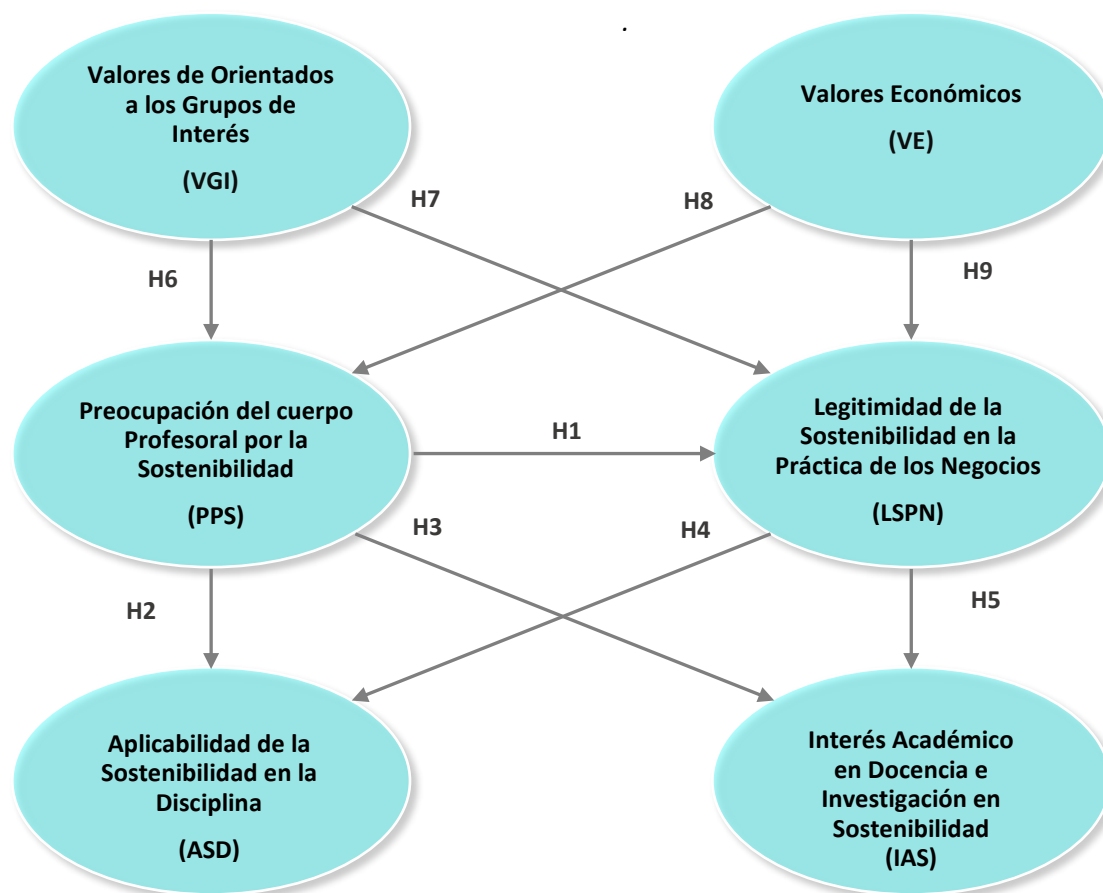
Valores de Orientados a los Grupos de Interés

(VGI)

Valores Económicos

(VE)

H7

H8

H6

H9

Preocupación del cuerpo Profesoral por la Sostenibilidad

(PPS)

H1

Legitimidad de la Sostenibilidad en la Práctica de los Negocios

(LSPN)

H3

H4

H2

H5

Aplicabilidad de la Sostenibilidad en la Disciplina

(ASD)

Interés Académico en Docencia e Investigación en Sostenibilidad

(IAS)